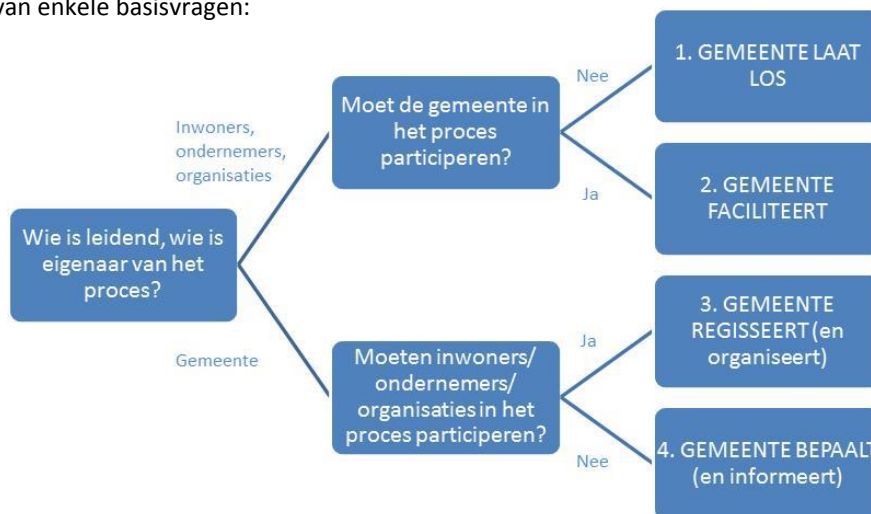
van enkele basisvragen:

Wie is leidend, wie is eigenaar van het proces?

Inwoners, ondernemers, organisaties

Moet de gemeente in het proces participeren?

Nee

1. GEMEENTE LAAT LOS

Ja

2. GEMEENTE FACILITEERT

Gemeente

Moeten inwoners/ ondernemers/ organisaties in het proces participeren?

Ja

3. GEMEENTE REGISSEERT (en organiseert)

Nee

4. GEMEENTE BEPAALT (en informeert)